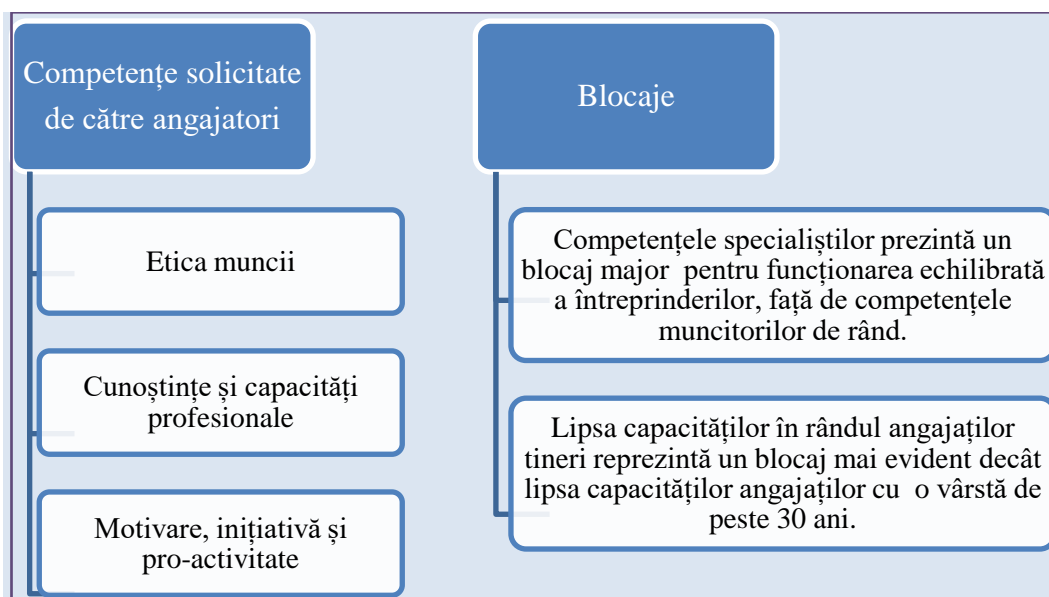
Competențe solicitate de către angajatori

Etica muncii

Cunoștințe și capacități profesionale

Motivare, inițiativă și pro-activitate

Blocaje

Competențele specialiștilor prezintă un blocaj major pentru funcționarea echilibrată a întreprinderilor, față de competențele muncitorilor de rând.

Lipsa capacităților în rândul angajaților tineri reprezintă un blocaj mai evident decât lipsa capacităților angajaților cu o vârstă de peste 30 ani.